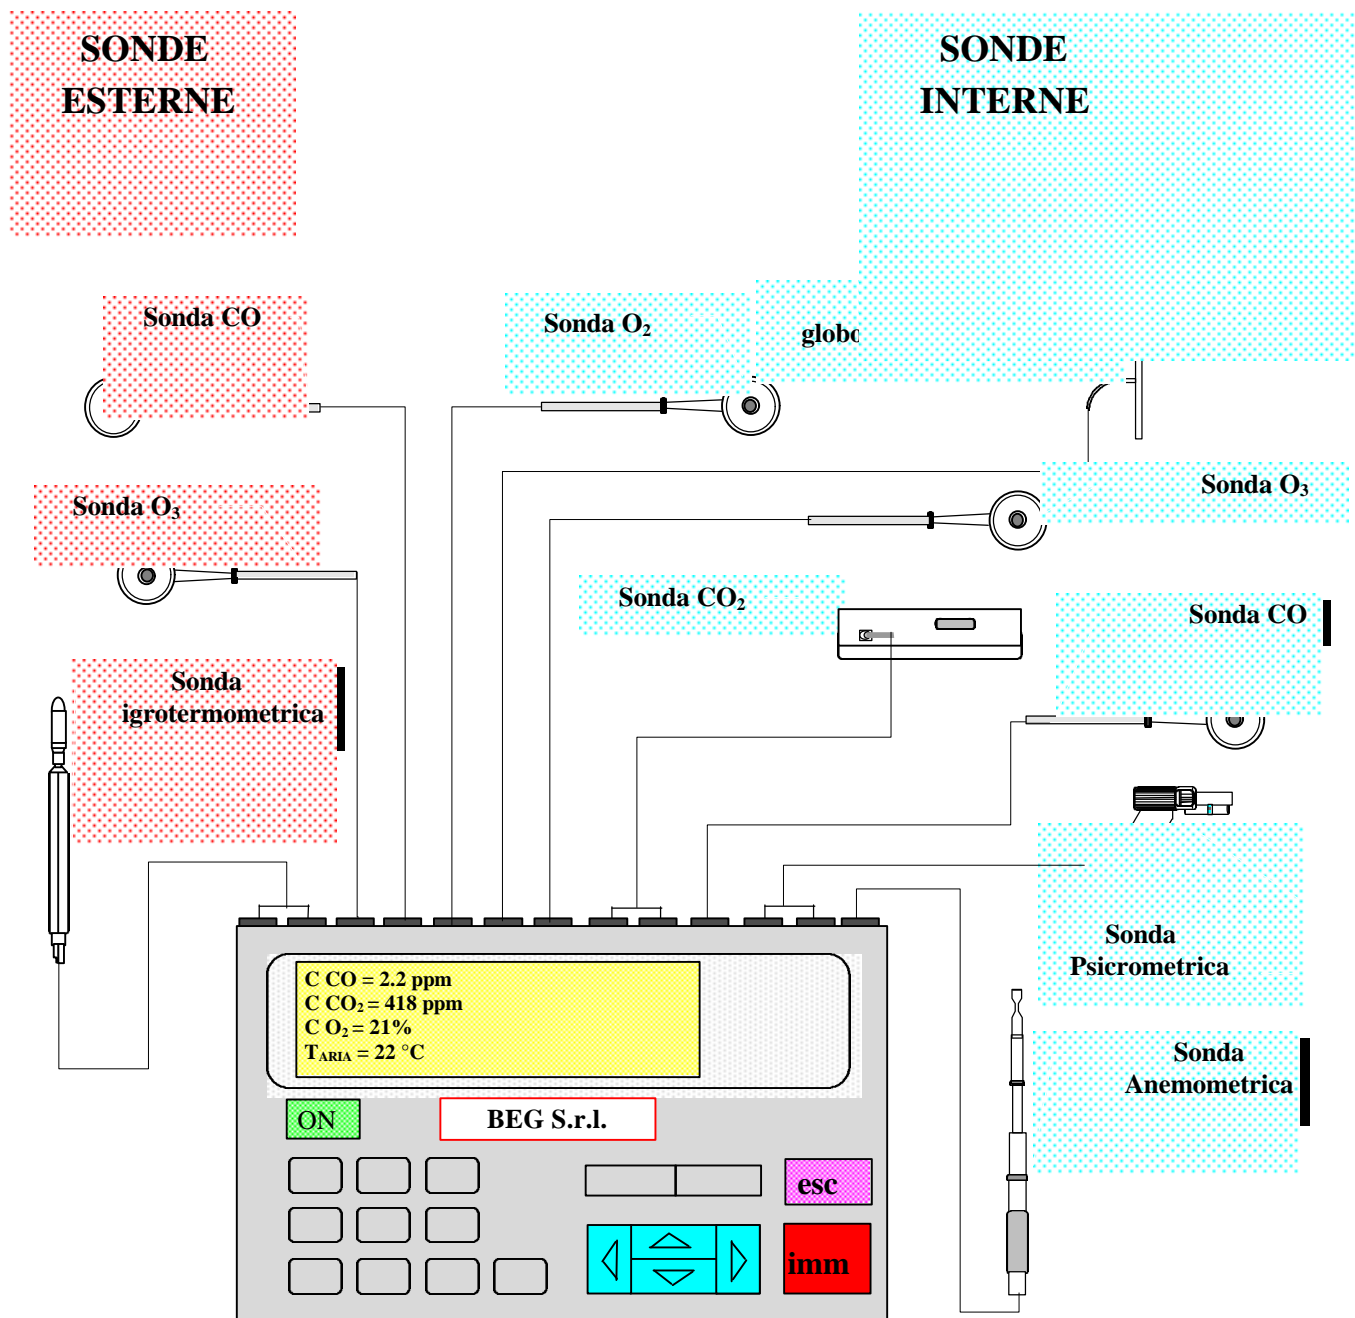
SONDE ESTERNE

SONDE INTERNE

Sonda CO

Sonda $O_2$

globo

Sonda $O_3$

Sonda $O_3$

Sonda $CO_2$

Sonda CO

Sonda igrotermometrica

Sonda Psicrometrica

Sonda Anemometrica

C CO = 2.2 ppm
C $CO_2$ = 418 ppm
C $O_2$ = 21%
$T_{ARIA}$ = 22 °C

ON

BEG S.r.l.

esc

imm